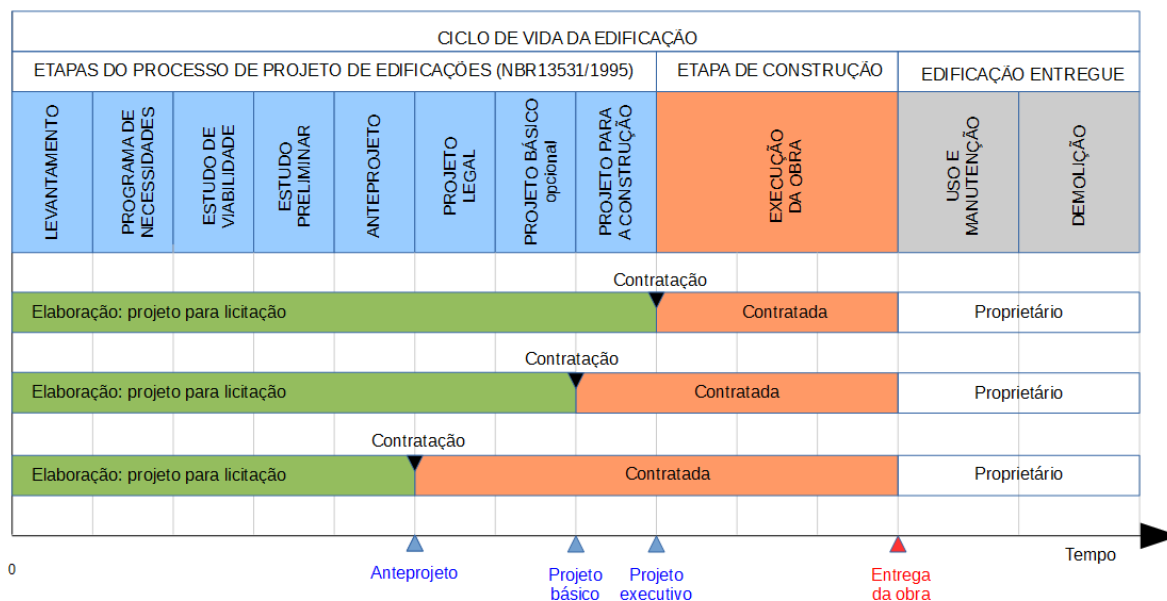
CICLO DE VIDA DA EDIFICAÇÃO

| ETAPAS DO PROCESSO DE PROJETO DE EDIFICAÇÕES (NBR13531/1995) | | | | | | | | ETAPA DE CONSTRUÇÃO | EDIFICAÇÃO ENTREGUE | |
|---|---|---|---|---|---|---|---|---|---|---|
| LEVANTAMENTO | PROGRAMA DE NECESSIDADES | ESTUDO DE VIABILIDADE | ESTUDO PRELIMINAR | ANTEPROJETO | PROJETO LEGAL | PROJETO BÁSICO opcional | PROJETO PARA A CONSTRUÇÃO | EXECUÇÃO DA OBRA | USO E MANUTENÇÃO | DEMOLIÇÃO |

Contratação
Elaboração: projeto para licitação | Contratada | Proprietário

Contratação
Elaboração: projeto para licitação | Contratada | Proprietário

Contratação
Elaboração: projeto para licitação | Contratada | Proprietário

0
Anteprojeto
Projeto básico
Projeto executivo
Entrega da obra
Tempo